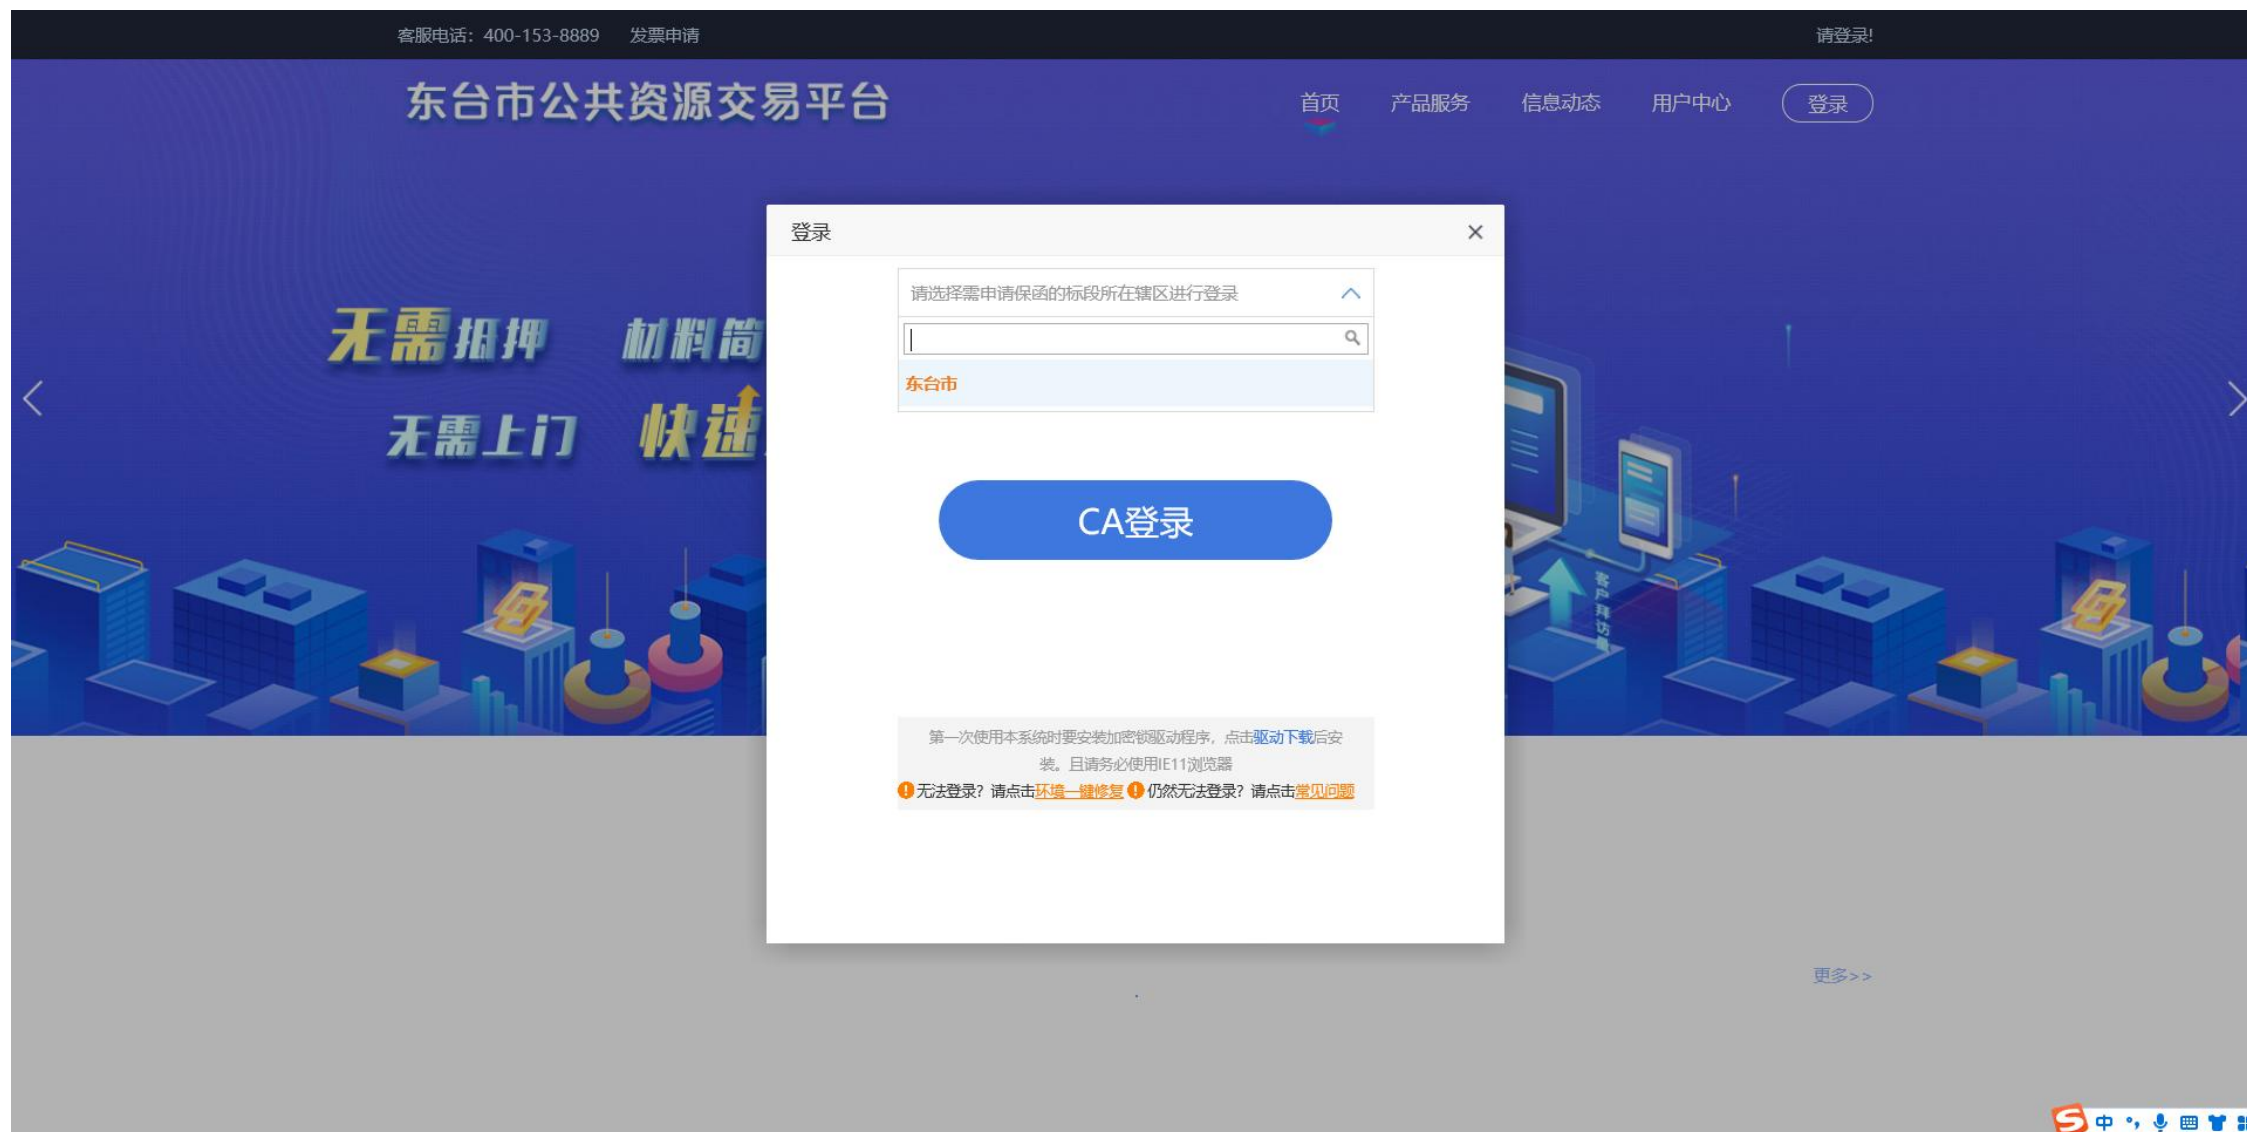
客服电话：400-153-8889 发票申请

请登录!

东台市公共资源交易平台

首页 产品服务 信息动态 用户中心 登录

无需抵押 材料简
无需上门 快速

客户拜访

登录 ×

请选择需申请保函的标段所在辖区进行登录

东台市

CA登录

第一次使用本系统时要安装加密锁驱动程序，点击驱动下载后安装。且请务必使用IE11浏览器

无法登录？请点击环境一键修复 仍然无法登录？请点击常见问题

更多>>

中